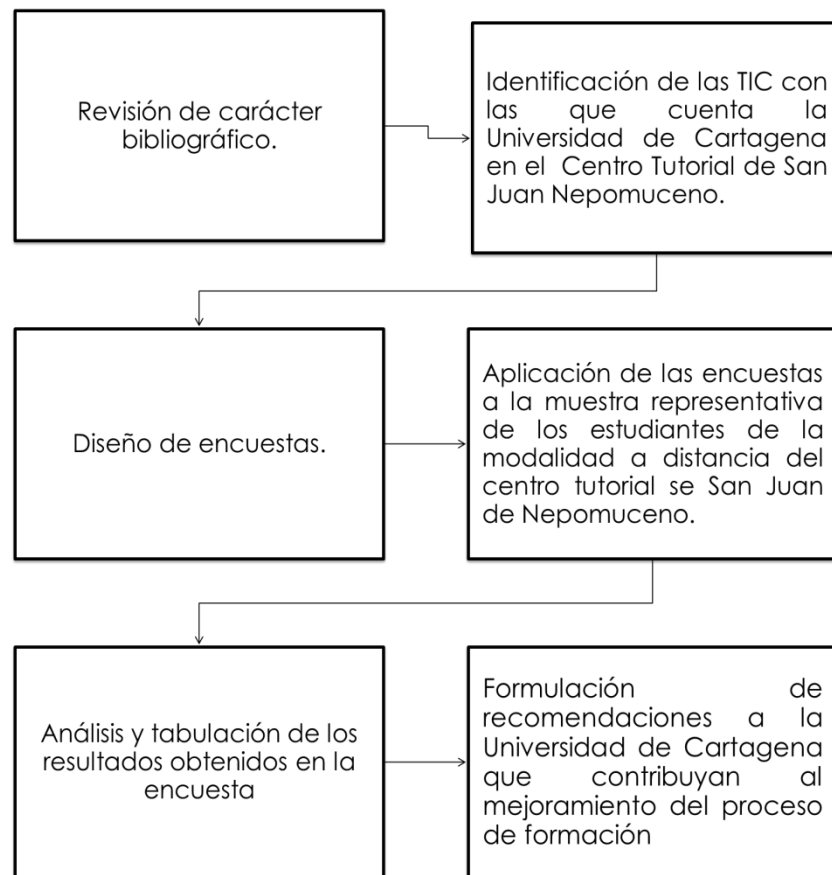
Revisión de carácter bibliográfico.

Identificación de las TIC con las que cuenta la Universidad de Cartagena en el Centro Tutorial de San Juan Nepomuceno.

Diseño de encuestas.

Aplicación de las encuestas a la muestra representativa de los estudiantes de la modalidad a distancia del centro tutorial se San Juan de Nepomuceno.

Análisis y tabulación de los resultados obtenidos en la encuesta

Formulación de recomendaciones a la Universidad de Cartagena que contribuyan al mejoramiento del proceso de formación